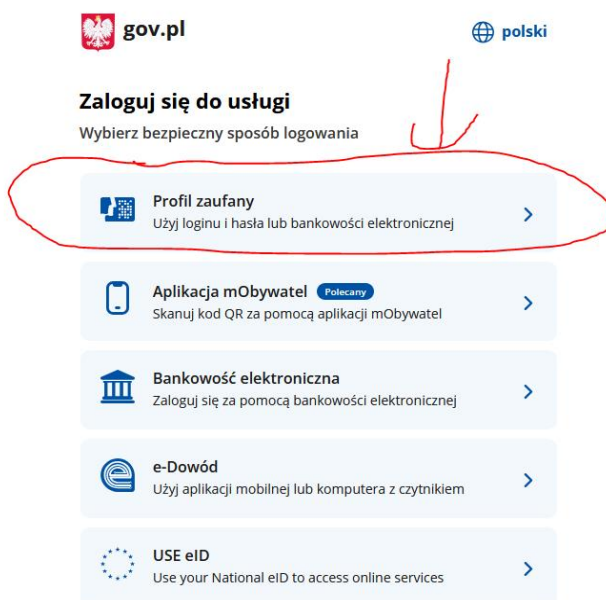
gov.pl

polski

Zaloguj się do usługi

Wybierz bezpieczny sposób logowania

Profil zaufany
Użyj loginu i hasła lub bankowości elektronicznej

Aplikacja mObywatel Polecany
Skanuj kod QR za pomocą aplikacji mObywatel

Bankowość elektroniczna
Zaloguj się za pomocą bankowości elektronicznej

e-Dowód
Użyj aplikacji mobilnej lub komputera z czytnikiem

USE eID
Use your National eID to access online services